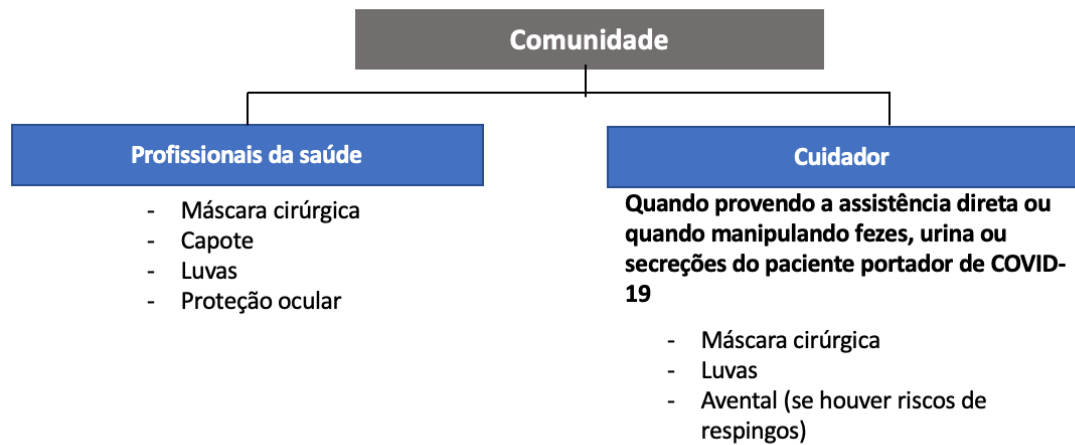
Comunidade

Profissionais da saúde

- Máscara cirúrgica
- Capote
- Luvas
- Proteção ocular

Cuidador

Quando provendo a assistência direta ou quando manipulando fezes, urina ou secreções do paciente portador de COVID-19

- Máscara cirúrgica
- Luvas
- Avental (se houver riscos de respingos)